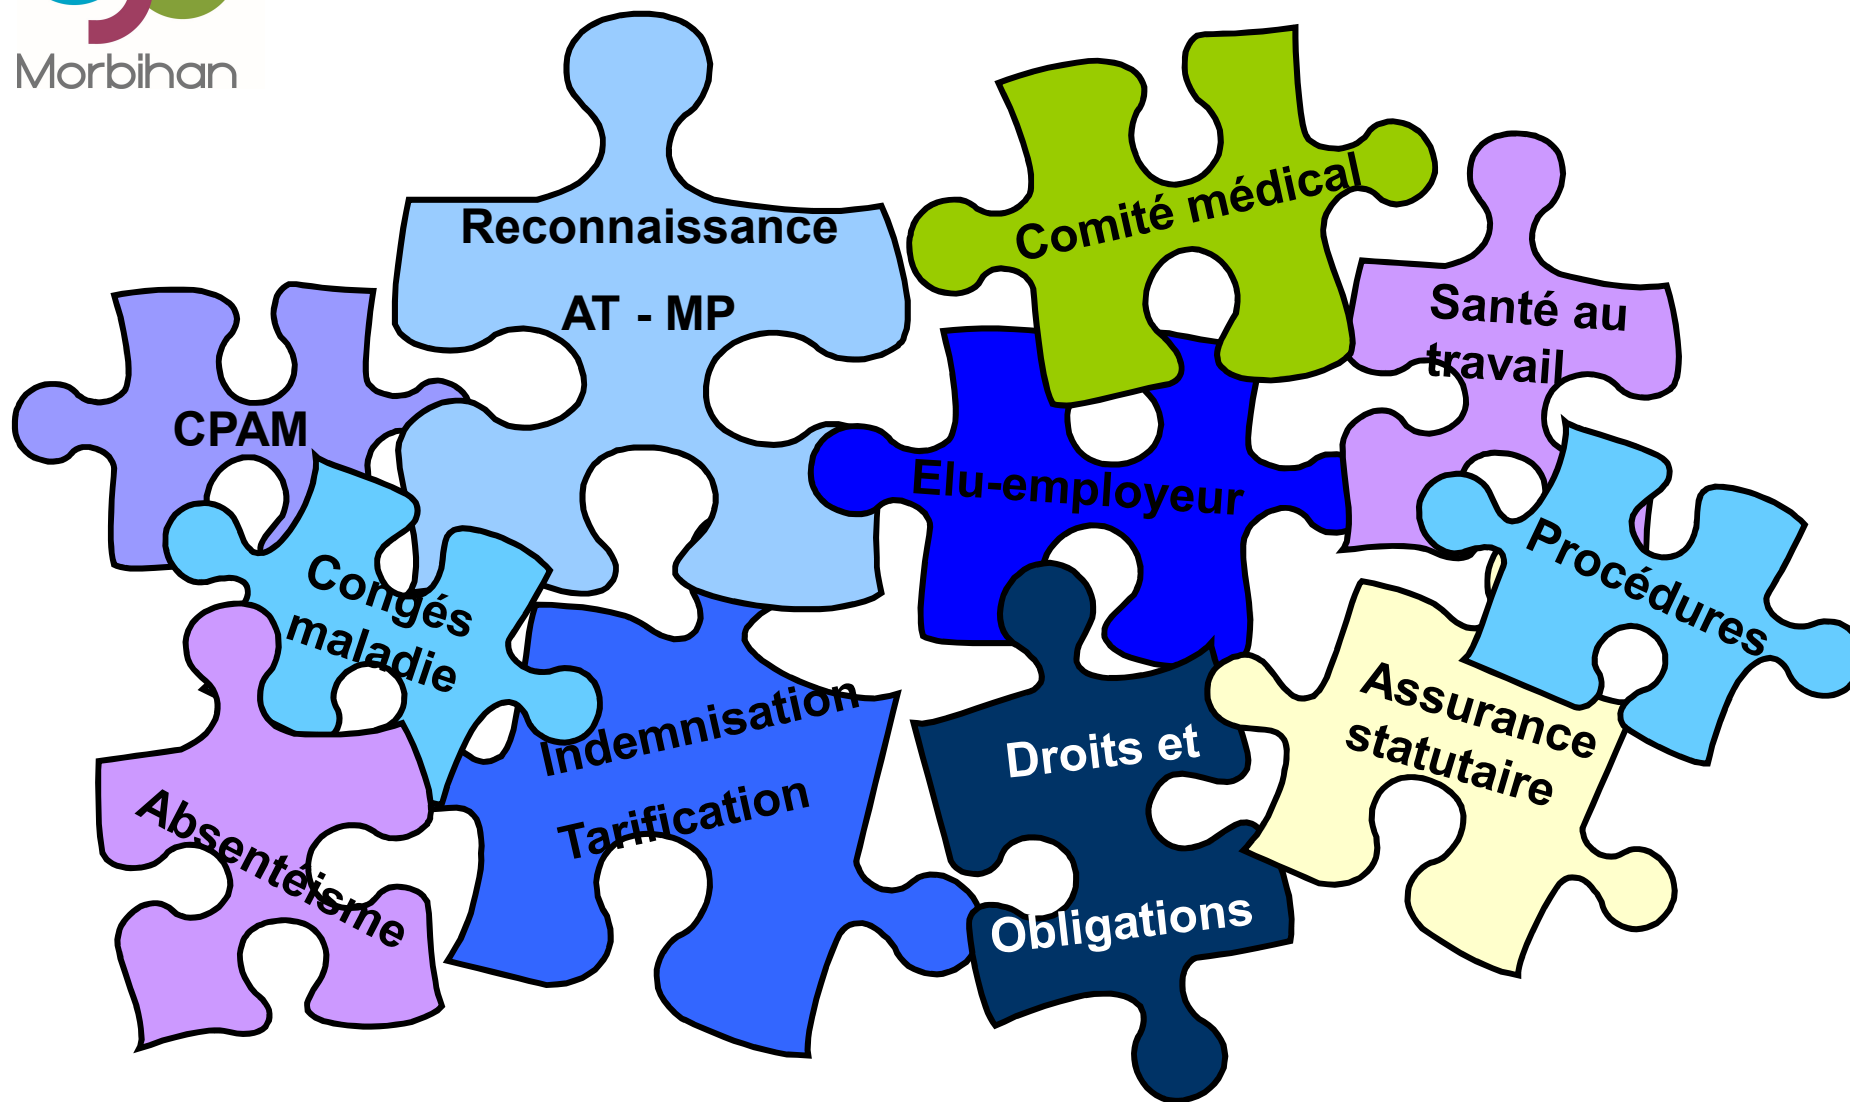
Morbihan

Reconnaissance

AT - MP

Comité médical

Santé au travail

CPAM

Elu-employeur

Congés maladie

Procédures

Indemnisation

Tarification

Droits et

Obligations

Assurance statutaire

Absentéisme